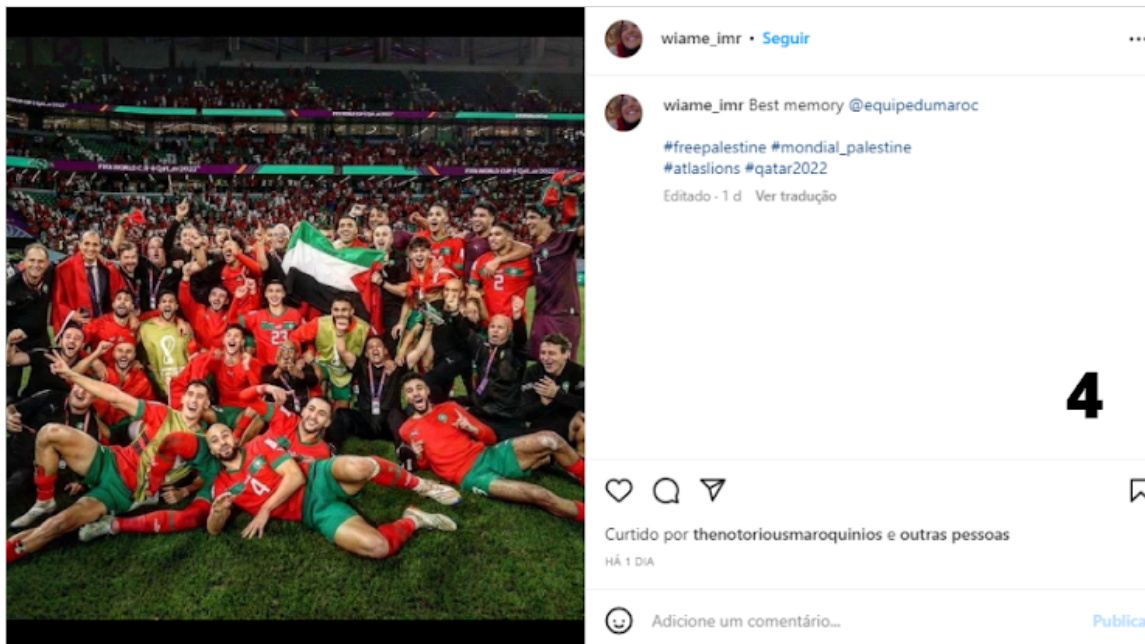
wiame_imr • Seguir

wiame_imr Best memory @equipedumaroc

#freepalestine #mondial_palestine #atlaslions #qatar2022

Editado · 1 d Ver tradução

4

Curtido por thenotoriousmaroquinios e outras pessoas

HÁ 1 DIA

Adicione um comentário...

Publica